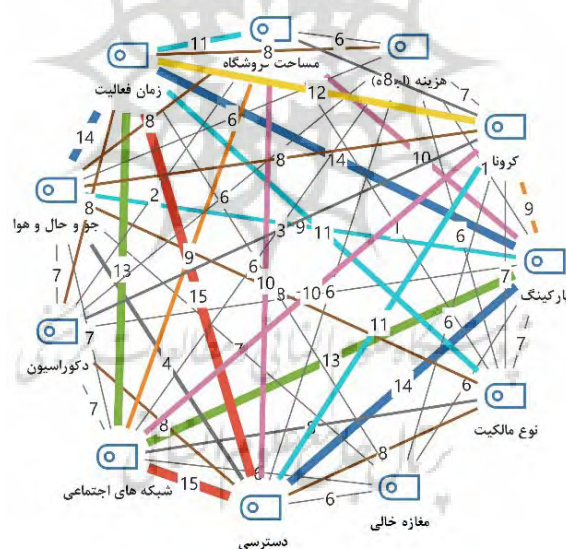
مساحت فروشگاه
هزینه (اجاره)
زمان فعالیت
کرونا
جو و حال و هوا
پارکینگ
دکوراسیون
نوع مالکیت
شبکه های اجتماعی
مغازه خالی
دسترسی
11
8
6
7
12
14
8
6
10
1
9
14
8
2
6
9
3
11
1
6
8
13
9
6
10
8
10
6
7
7
7
15
11
6
7
4
7
13
6
14
7
7
8
8
8
6
15
6